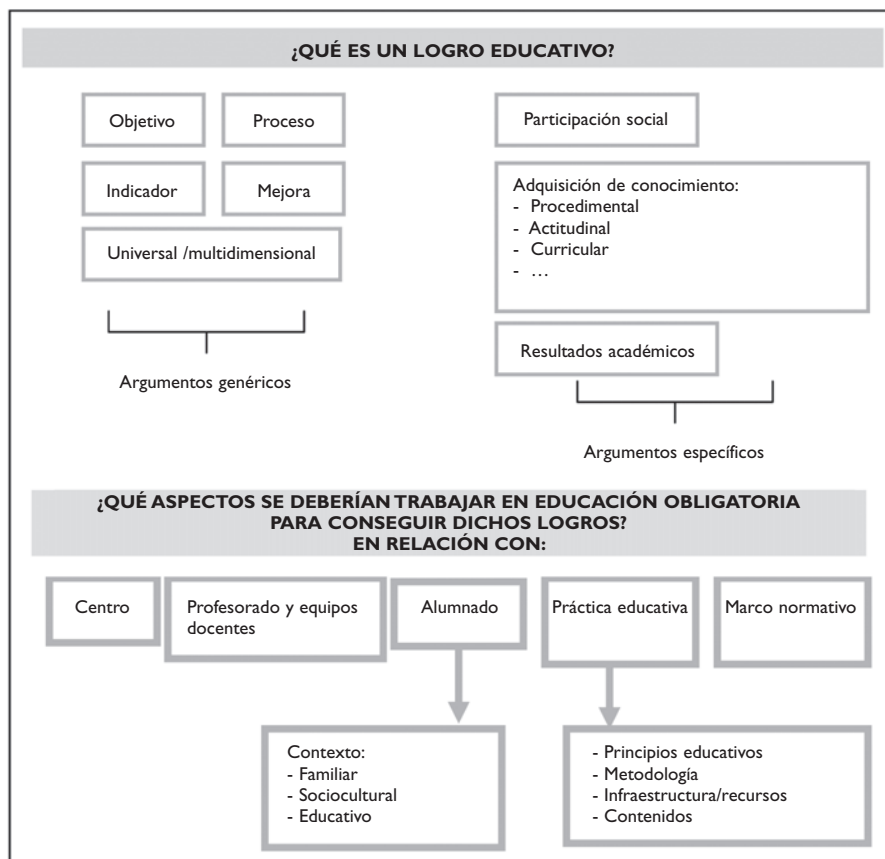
¿QUÉ ES UN LOGRO EDUCATIVO?

Objetivo

Proceso

Indicador

Mejora

Universal /multidimensional

Argumentos genéricos

Participación social

Adquisición de conocimiento:
- Procedimental
- Actitudinal
- Curricular
- …

Resultados académicos

Argumentos específicos

¿QUÉ ASPECTOS SE DEBERÍAN TRABAJAR EN EDUCACIÓN OBLIGATORIA PARA CONSEGUIR DICHOS LOGROS?
EN RELACIÓN CON:

Centro

Profesorado y equipos docentes

Alumnado

Práctica educativa

Marco normativo

Contexto:
- Familiar
- Sociocultural
- Educativo

- Principios educativos
- Metodología
- Infraestructura/recursos
- Contenidos